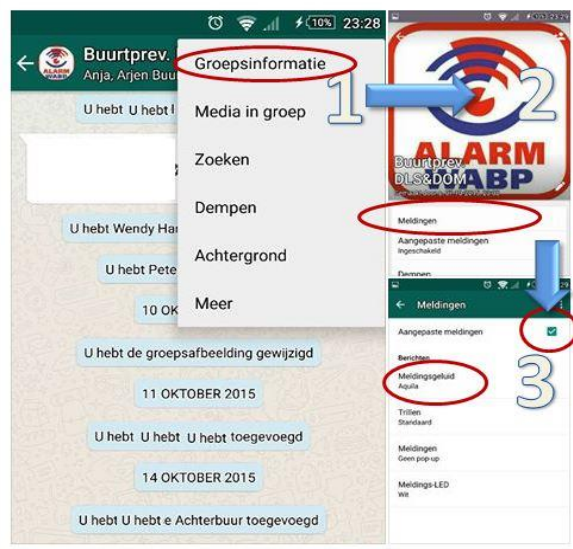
10% 23:28

Buurtprev.

Anja, Arjen Buu

ALARM ABP

U hebt U hebt l

U hebt Wendy Ha

U hebt Pete

10 OK

U hebt de groepsafbeelding gewijzigd

11 OKTOBER 2015

U hebt U hebt U hebt toegevoegd

14 OKTOBER 2015

U hebt U hebt e Achterbuur toegevoegd

Groepsinformatie

Media in groep

Zoeken

Dempen

Achtergrond

Meer

1

2

ALARM ABP

Buurtprev. DLS&DOM

Meldingen

Aangepaste meldingen
Ingeschakeld

Dempen

Meldingen

Aangepaste meldingen

Berichten

Meldingsgeluid
Aquila

Trillen
Standaard

Meldingen
Geen pop-up

Meldings-LED
Wit

3